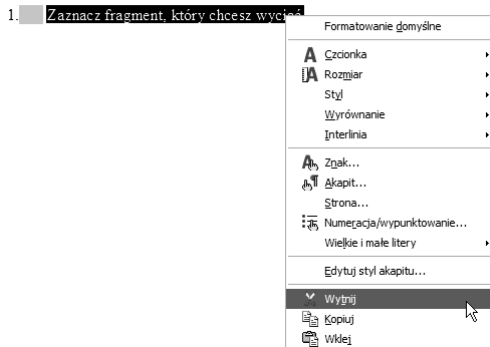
1. Zaznacz fragment, który chcesz wyciąć

Formatowanie domyślne
Czcionka
Rozmiar
Styl
Wyrównanie
Interlinia
Znak...
Akapit...
Strona...
Numeracja/wypunktowanie...
Wielkie i małe litery
Edytuj styl akapitu...
Wytnij
Kopiuj
Wklej